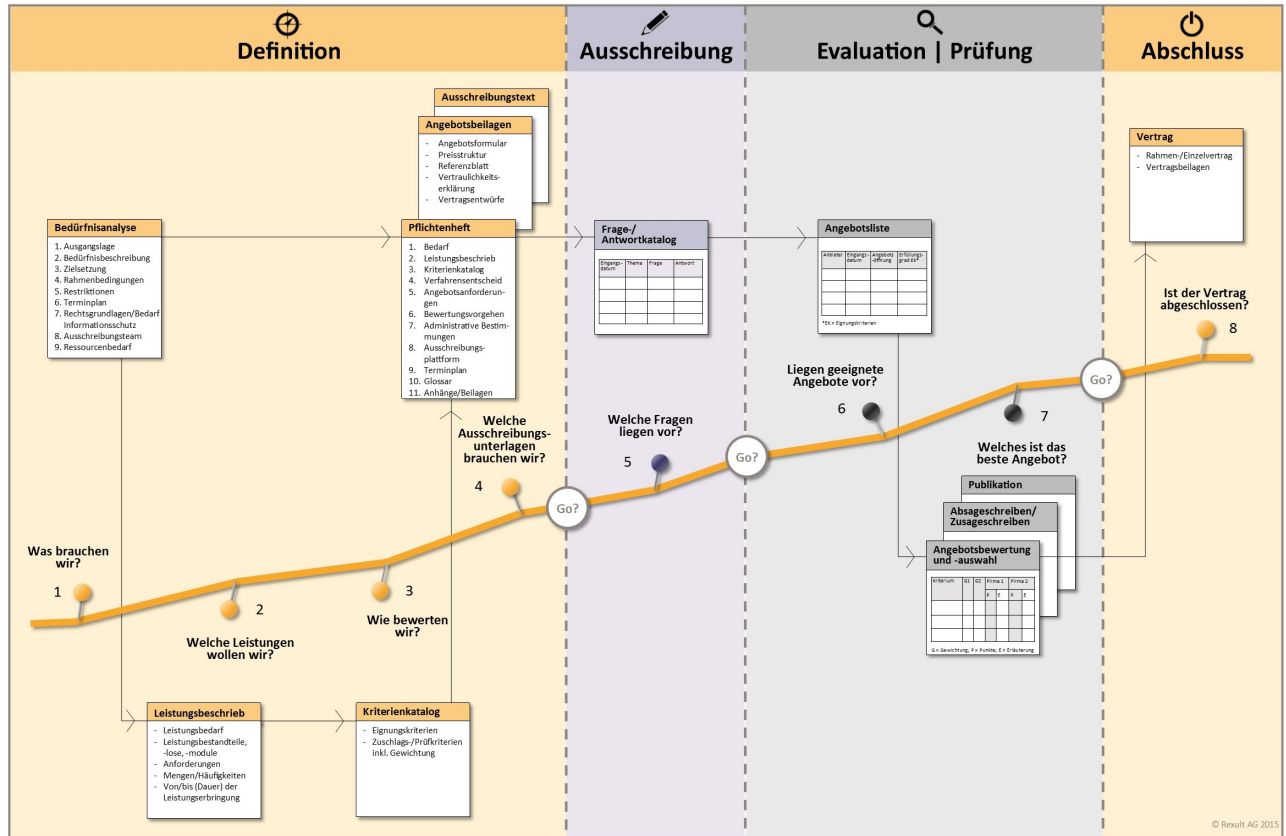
Definition

Ausschreibung

Evaluation | Prüfung

Abschluss

Ausschreibungstext

Angebotsbeilagen
- Angebotsformular
- Preisstruktur
- Referenzblatt
- Vertraulichkeitserklärung
- Vertragsentwürfe

Bedürfnisanalyse
1. Ausgangslage
2. Bedürfnisbeschreibung
3. Zielsetzung
4. Rahmenbedingungen
5. Restriktionen
6. Terminplan
7. Rechtsgrundlagen/Bedarf Informationsschutz
8. Ausschreibungsteam
9. Ressourcenbedarf

Pflichtenheft
1. Bedarf
2. Leistungsbeschrieb
3. Kriterienkatalog
4. Verfahrensentscheid
5. Angebotsanforderungen
6. Bewertungsvorgehen
7. Administrative Bestimmungen
8. Ausschreibungsplattform
9. Terminplan
10. Glossar
11. Anhänge/Beilagen

Frage-/ Antwortkatalog

| Eingangsdatum | Thema | Frage | Antwort |
|---|---|---|---|
| | | | |

Angebotsliste

| Anbieter | Eingangsdatum | Angebotsöffnung | Erfüllungsgrad EK* |
|---|---|---|---|
| | | | |

*EK = Eignungskriterien

Vertrag
- Rahmen-/Einzelvertrag
- Vertragsbeilagen

Ist der Vertrag abgeschlossen?

8

Go?

Liegen geeignete Angebote vor?

6

7

Welches ist das beste Angebot?

Welche Fragen liegen vor?

5

Go?

Welche Ausschreibungsunterlagen brauchen wir?

4

Go?

Publikation

Absageschreiben/ Zusageschreiben

Angebotsbewertung und -auswahl

| Kriterium | G1 | G2 | Firma 1 | | Firma 2 | |
|---|---|---|---|---|---|---|
| | | | P | E | P | E |

G = Gewichtung, P = Punkte, E = Erläuterung

Was brauchen wir?

1

2

3

Welche Leistungen wollen wir?

Wie bewerten wir?

Leistungsbeschrieb
- Leistungsbedarf
- Leistungsbestandteile, -lose, -module
- Anforderungen
- Mengen/Häufigkeiten
- Von/bis (Dauer) der Leistungserbringung

Kriterienkatalog
- Eignungskriterien
- Zuschlags-/Prüfkriterien inkl. Gewichtung

© Rexult AG 2015